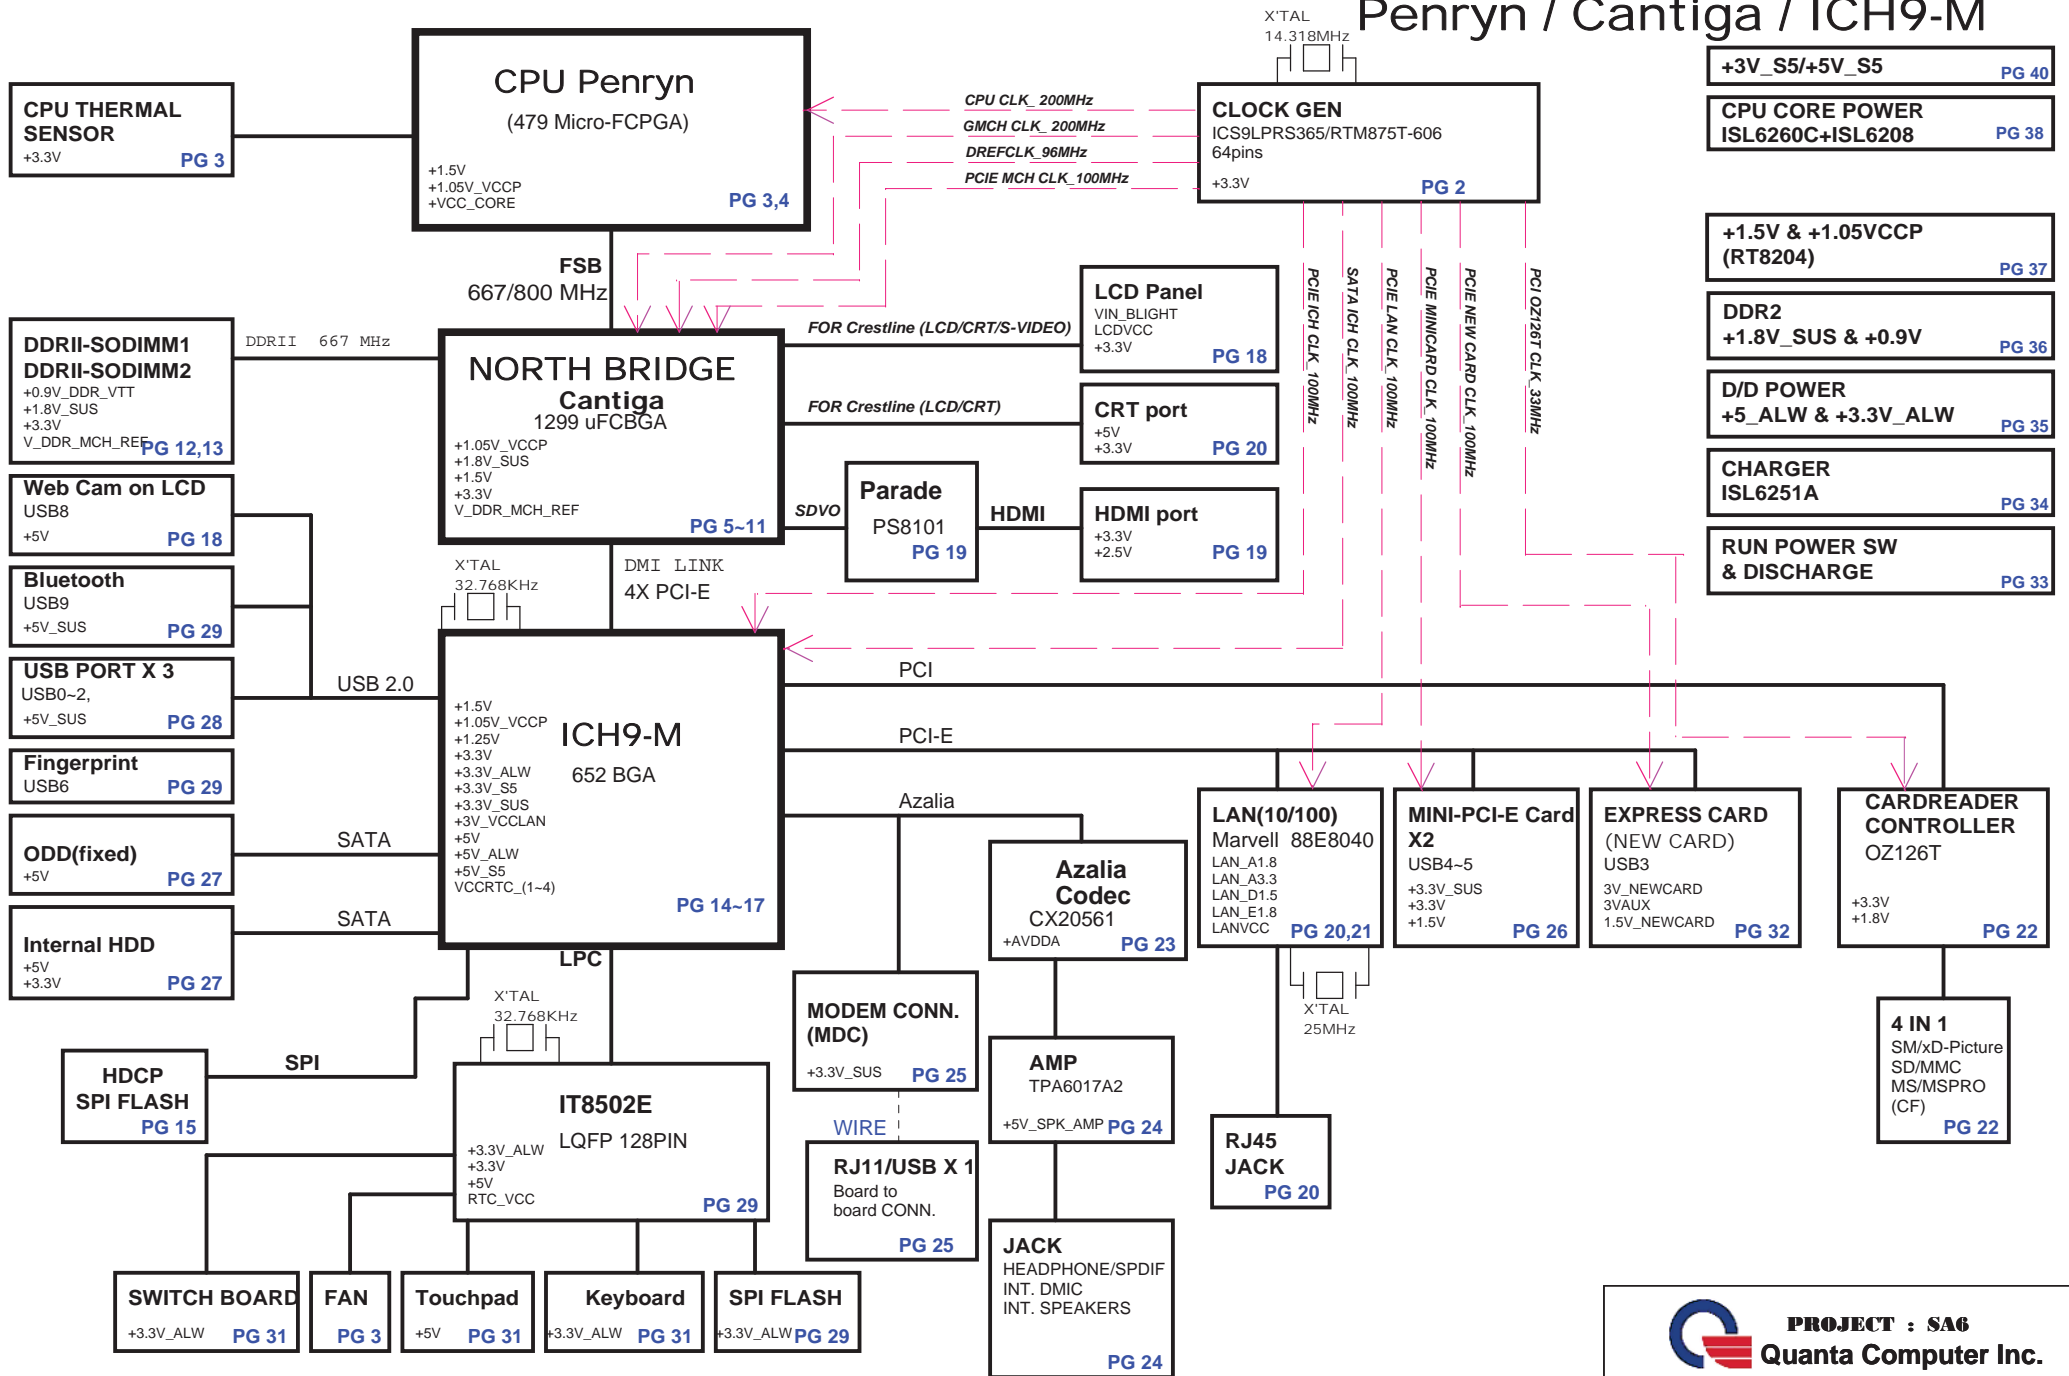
Penryn / Cantiga / ICH9-M

X'TAL
14.318MHz

CPU THERMAL SENSOR
+3.3V
PG 3

CPU Penryn
(479 Micro-FCPGA)
+1.5V
+1.05V_VCCP
+VCC_CORE
PG 3,4

CPU CLK_200MHz
GMCH CLK_200MHz
DREFCLK_96MHz
PCIE MCH CLK_100MHz

CLOCK GEN
ICS9LPRS365/RTM875T-606
64pins
+3.3V
PG 2

+3V_S5/+5V_S5
PG 40

CPU CORE POWER
ISL6260C+ISL6208
PG 38

+1.5V & +1.05VCCP
(RT8204)
PG 37

DDR2
+1.8V_SUS & +0.9V
PG 36

D/D POWER
+5_ALW & +3.3V_ALW
PG 35

CHARGER
ISL6251A
PG 34

RUN POWER SW
& DISCHARGE
PG 33

FSB
667/800 MHz

DDRII-SODIMM1
DDRII-SODIMM2
+0.9V_DDR_VTT
+1.8V_SUS
+3.3V
V_DDR_MCH_REF
PG 12,13

DDRII 667 MHz

NORTH BRIDGE
Cantiga
1299 uFCBGA
+1.05V_VCCP
+1.8V_SUS
+1.5V
+3.3V
V_DDR_MCH_REF
PG 5~11

FOR Crestline (LCD/CRT/S-VIDEO)

LCD Panel
VIN_BLIGHT
LCDVCC
+3.3V
PG 18

FOR Crestline (LCD/CRT)

CRT port
+5V
+3.3V
PG 20

PCIE ICH CLK_100MHz
SATA ICH CLK_100MHz
PCIE LAN CLK_100MHz
PCIE MINICARD CLK_100MHz
PCIE NEW CARD CLK_100MHz
PCI OZ126T CLK_33MHz

Web Cam on LCD
USB8
+5V
PG 18

SDVO

Parade
PS8101
PG 19

HDMI

HDMI port
+3.3V
+2.5V
PG 19

Bluetooth
USB9
+5V_SUS
PG 29

X'TAL
32.768KHz

DMI LINK
4X PCI-E

USB PORT X 3
USB0~2,
+5V_SUS
PG 28

USB 2.0

PCI

ICH9-M
652 BGA
+1.5V
+1.05V_VCCP
+1.25V
+3.3V
+3.3V_ALW
+3.3V_S5
+3.3V_SUS
+3V_VCCLAN
+5V
+5V_ALW
+5V_S5
VCCRTC_(1~4)
PG 14~17

PCI-E

Fingerprint
USB6
PG 29

Azalia

ODD(fixed)
+5V
PG 27

SATA

Internal HDD
+5V
+3.3V
PG 27

SATA

Azalia Codec
CX20561
+AVDDA
PG 23

LAN(10/100)
Marvell 88E8040
LAN_A1.8
LAN_A3.3
LAN_D1.5
LAN_E1.8
LANVCC
PG 20,21

MINI-PCI-E Card
X2
USB4~5
+3.3V_SUS
+3.3V
+1.5V
PG 26

EXPRESS CARD
(NEW CARD)
USB3
3V_NEWCARD
3VAUX
1.5V_NEWCARD
PG 32

CARDREADER CONTROLLER
OZ126T
+3.3V
+1.8V
PG 22

LPC

X'TAL
32.768KHz

MODEM CONN. (MDC)
+3.3V_SUS
PG 25

X'TAL
25MHz

HDCP SPI FLASH
PG 15

SPI

IT8502E
LQFP 128PIN
+3.3V_ALW
+3.3V
+5V
RTC_VCC
PG 29

WIRE

AMP
TPA6017A2
+5V_SPK_AMP
PG 24

4 IN 1
SM/xD-Picture
SD/MMC
MS/MSPRO
(CF)
PG 22

RJ11/USB X 1
Board to board CONN.
PG 25

RJ45 JACK
PG 20

JACK
HEADPHONE/SPDIF
INT. DMIC
INT. SPEAKERS
PG 24

SWITCH BOARD
+3.3V_ALW
PG 31

FAN
PG 3

Touchpad
+5V
PG 31

Keyboard
+3.3V_ALW
PG 31

SPI FLASH
+3.3V_ALW
PG 29

PROJECT : SA6
Quanta Computer Inc.